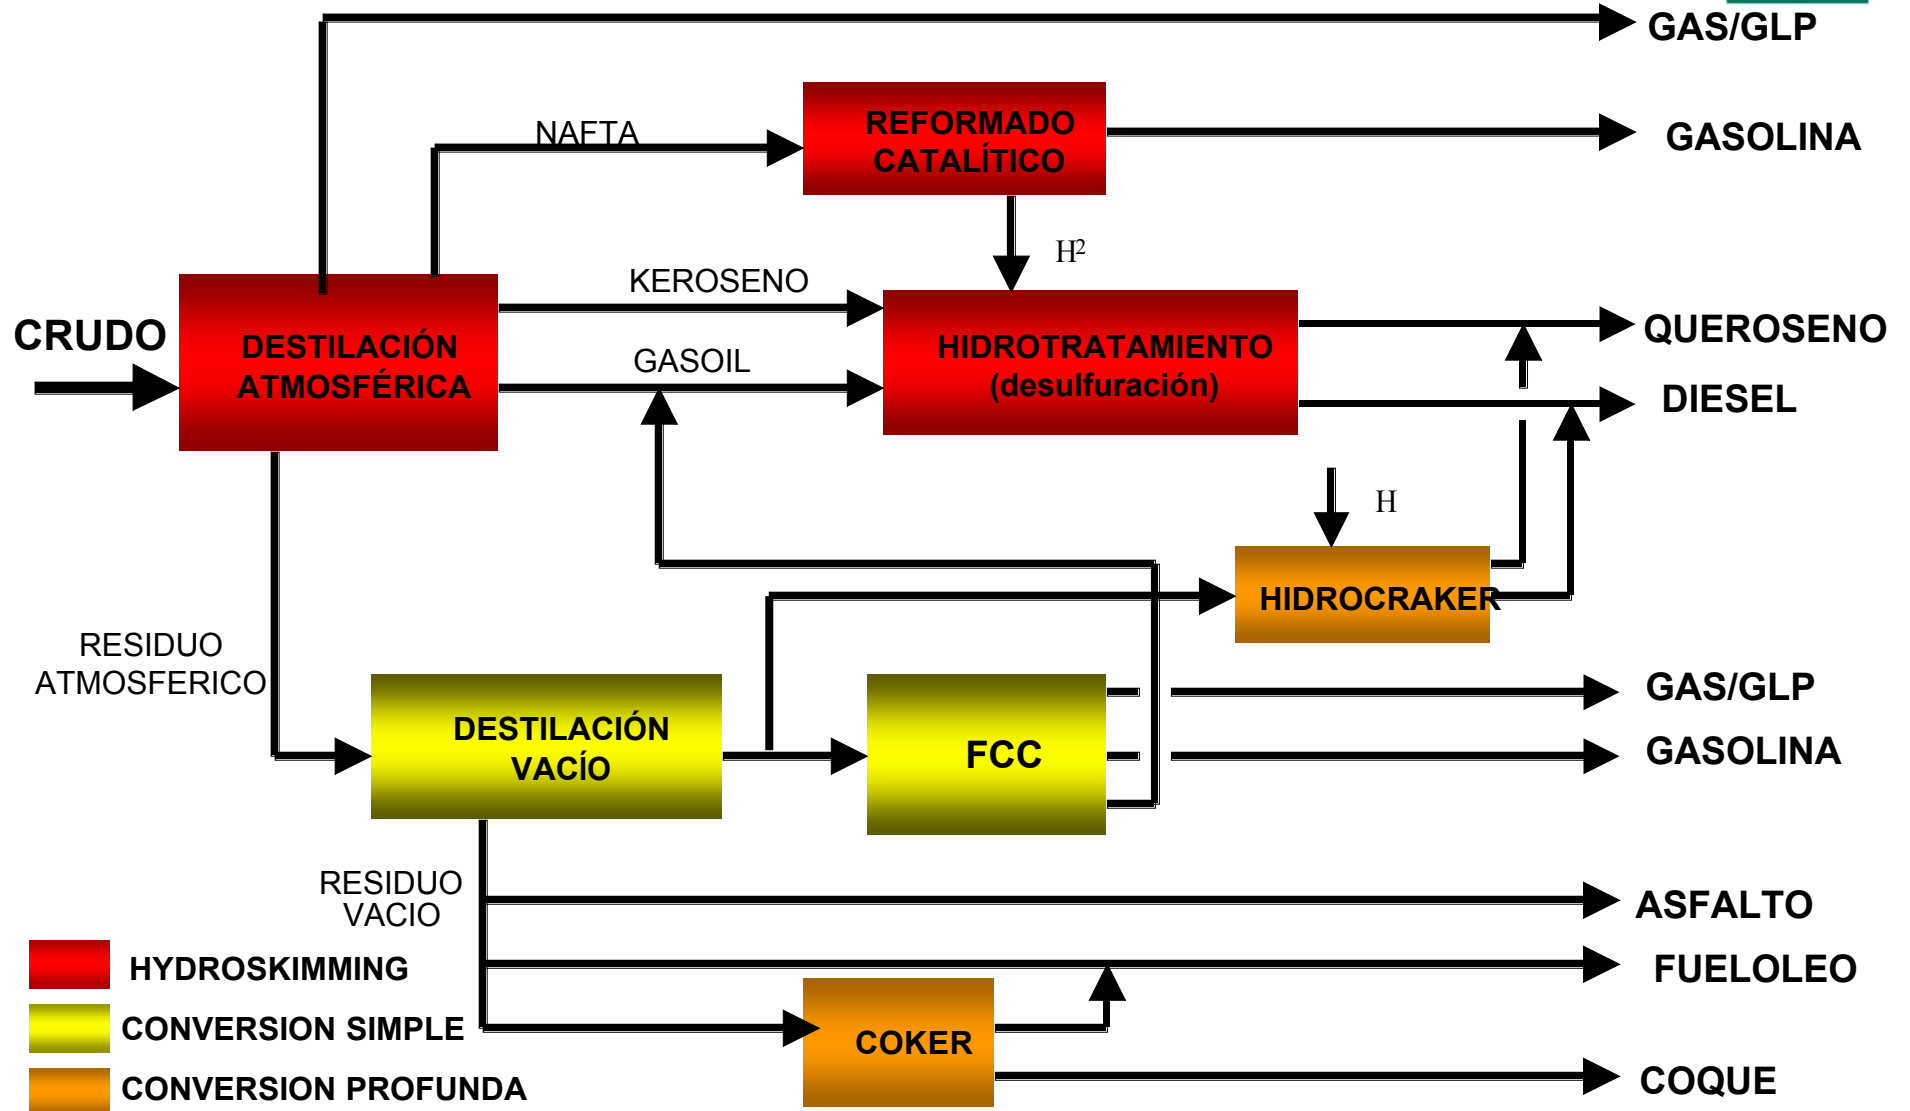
GAS/GLP

NAFTA

REFORMADO CATALÍTICO

GASOLINA

$H^2$

CRUDO

DESTILACIÓN ATMOSFÉRICA

KEROSENO

GASOIL

HIDROTRATAMIENTO (desulfuración)

QUEROSENO

DIESEL

H

HIDROCRAKER

RESIDUO ATMOSFERICO

DESTILACIÓN VACÍO

FCC

GAS/GLP

GASOLINA

RESIDUO VACIO

ASFALTO

FUELOLEO

COKER

COQUE

HYDROSKIMMING

CONVERSION SIMPLE

CONVERSION PROFUNDA